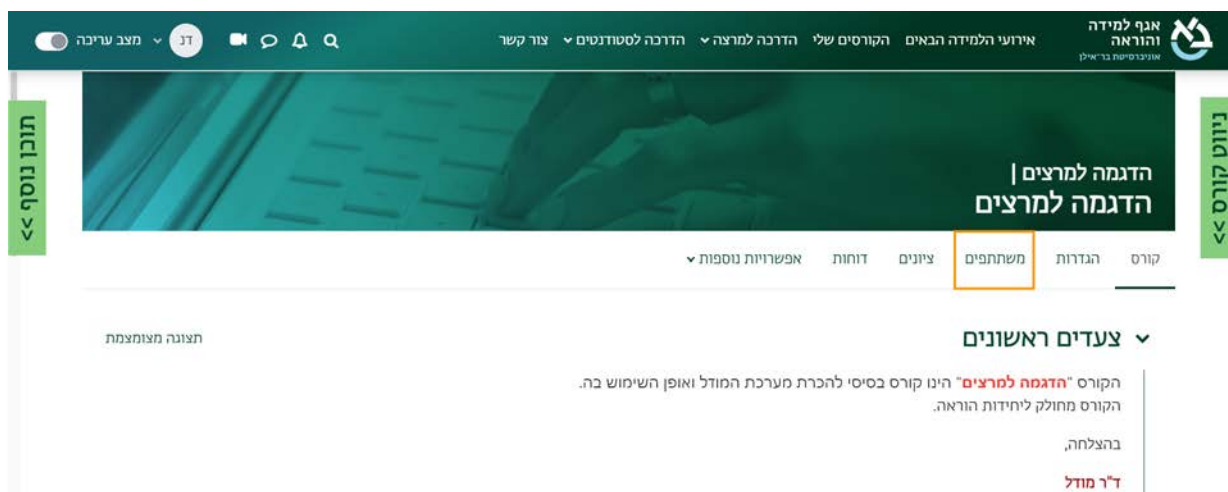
אגף למידה והוראה
אוניברסיטת בר-אילן

אירועי הלמידה הבאים הקורסים שלי הדרכה למרצה הדרכה לסטודנטים צור קשר

דנ מצב עריכה

ניווט קורס >>

תוכן נוסף >>

הדגמה למרצים |
הדגמה למרצים

קורס הגדרות משתתפים ציונים דוחות אפשרויות נוספות

צעדים ראשונים

תצוגה מצומצמת

הקורס "הדגמה למרצים" הינו קורס בסיסי להכרת מערכת המודל ואופן השימוש בה.
הקורס מחולק ליחידות הוראה.

בהצלחה,

ד"ר מודל